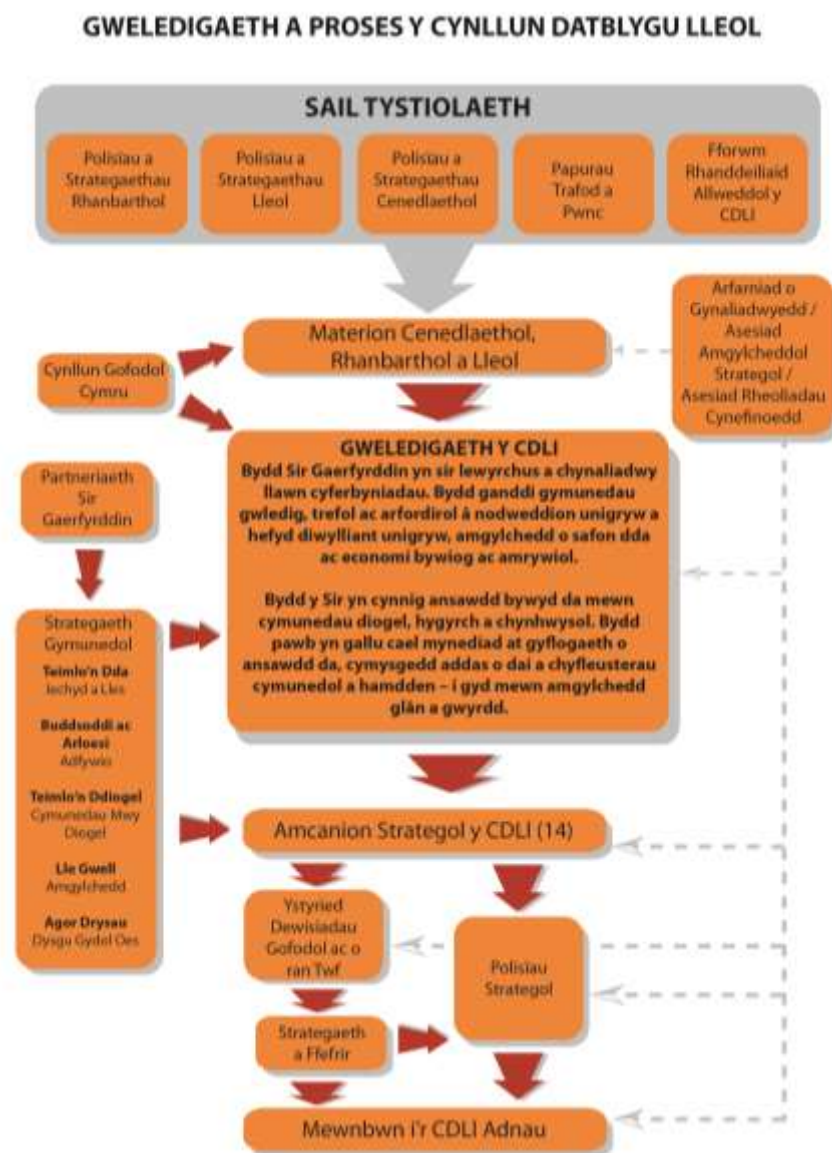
GWELEDIGAETH A PROSES Y CYNLLUN DATBLYGU LLEOL

SAIL TYSTIOLAETH

Polisiau a Strategaethau Rhanbarthol

Polisiau a Strategaethau Lleol

Polisiau a Strategaethau Cenedlaethol

Papurau Trafod a Pwnc

Fforwm Rhanddeiliaid Allweddol y CDLl

Arfarniad o Gynaliadwyedd / Asesiad Amgylcheddol Strategol / Asesiad Rheoliadau Cynefinoedd

Materion Cenedlaethol, Rhanbarthol a Lleol

Cynllun Gofodol Cymru

GWELEDIGAETH Y CDLl

Bydd Sir Gaerfyrddin yn sir lewyrchus a chynaliadwy llawn cyferbyniadau. Bydd ganddi gymunedau gwledig, trefol ac arfordirol â nodweddion unigryw a hefyd diwylliant unigryw, amgylchedd o safon dda ac economi bywiog ac amrywiol.

Bydd y Sir yn cynnig ansawdd bywyd da mewn cymunedau diogel, hygyrch a chynhwysol. Bydd pawb yn gallu cael mynediad at gyflogaeth o ansawdd da, cymysgedd addas o dai a chyfleusterau cymunedol a hamdden – i gyd mewn amgylchedd glân a gwyrdd.

Partneriaeth Sir Gaerfyrddin

Strategaeth Gymunedol

Teimlo'n Dda
Iechyd a Lles

Buddsoddi ac Arloesi
Adfywio

Teimlo'n Ddiogel
Cymunedau Mwy Diogel

Lle Gwell
Amgylchedd

Agor Drysau
Dysgu Gydol Oes

Amcanion Strategol y CDLl (14)

Ystyried Dewisiadau Gofodol ac o ran Twf

Polisiau Strategol

Strategaeth a Ffefrir

Mewnbwn i'r CDLl Adnau